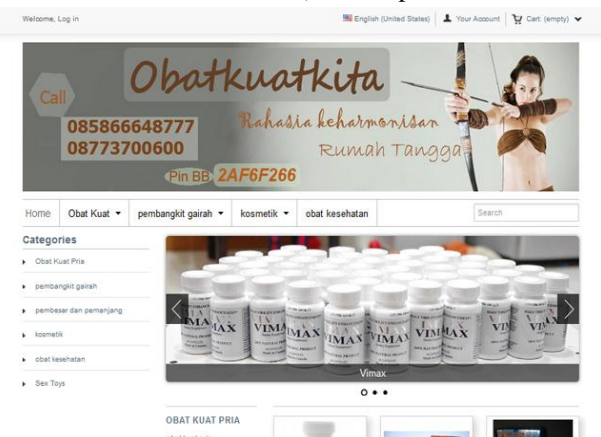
Welcome, Log in

English (United States) | Your Account | Cart: (empty)

Obatkuatkita

Call

085866648777
08773700600

Rahasia keharmonisan

Rumah Tangga

Pin BB 2AF6F266

Home | Obat Kuat | pembangkit gairah | kosmetik | obat kesehatan

Search

Categories

Obat Kuat Pria

pembangkit gairah

pembesar dan pemanjang

kosmetik

obat kesehatan

Sex Toys

VIMAX VIMAX VIMAX VIMAX VIMAX VIMAX

Vimax

OBAT KUAT PRIA

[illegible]